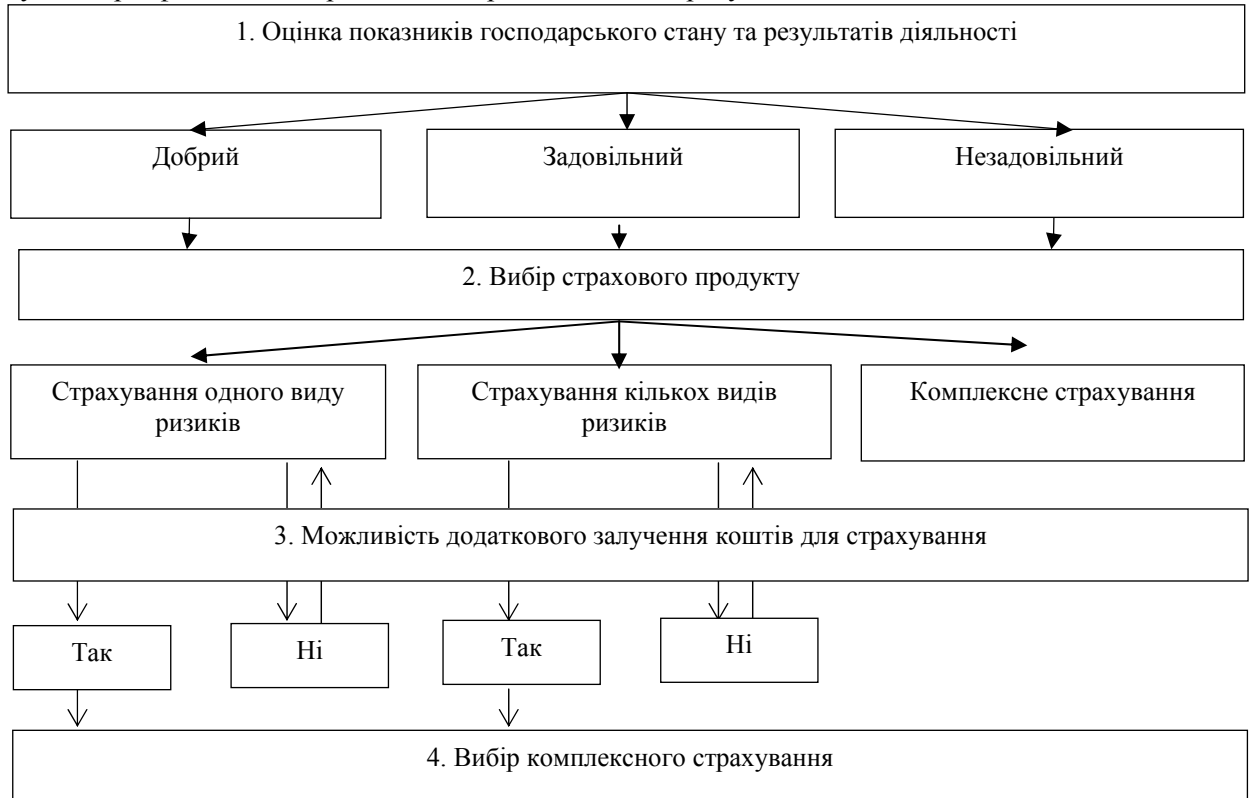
1. Оцінка показників господарського стану та результатів діяльності

Добрий

Задовільний

Незадовільний

2. Вибір страхового продукту

Страхування одного виду ризиків

Страхування кількох видів ризиків

Комплексне страхування

3. Можливість додаткового залучення коштів для страхування

Так

Ні

Так

Ні

4. Вибір комплексного страхування